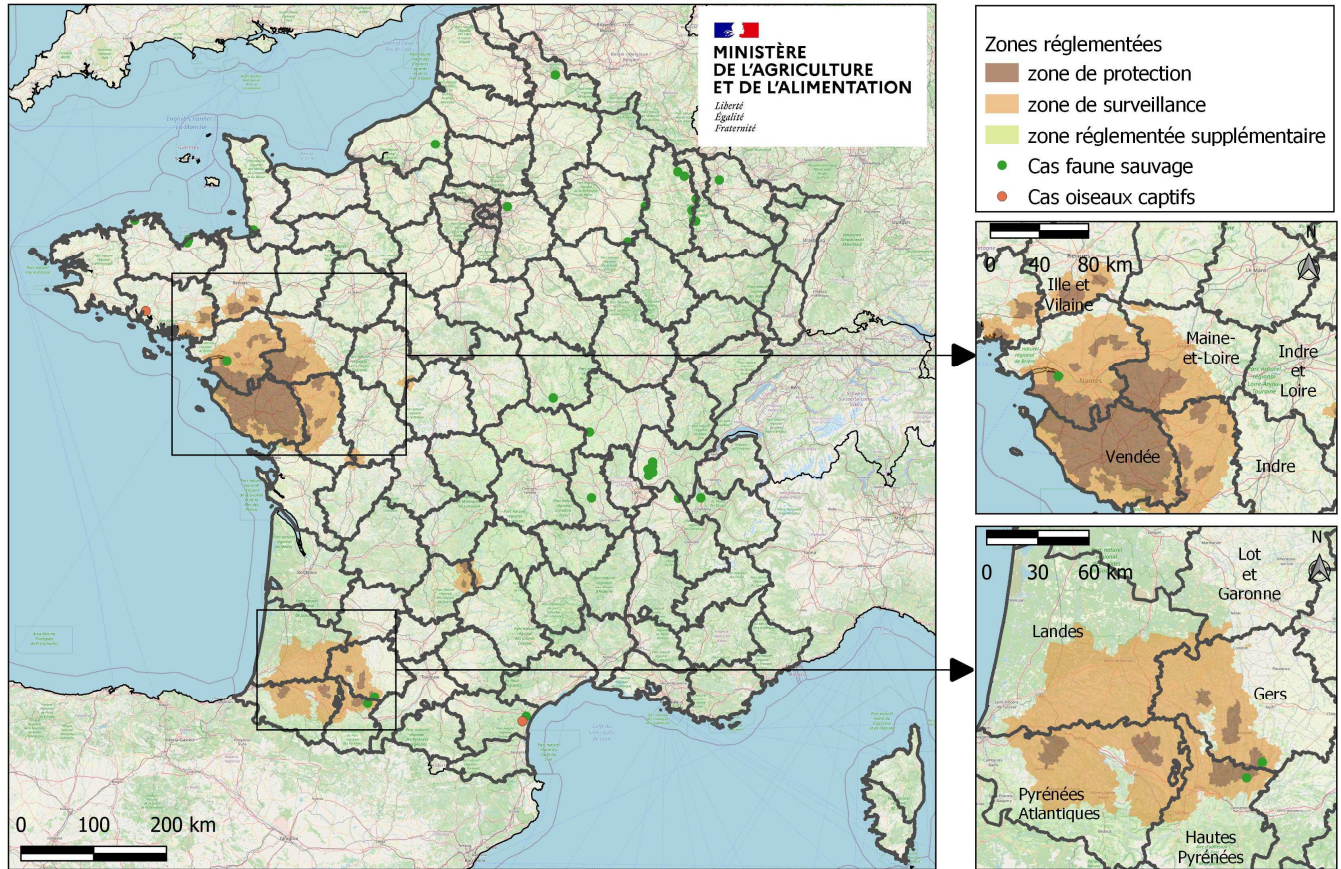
MINISTÈRE DE L'AGRICULTURE ET DE L'ALIMENTATION
Liberté
Égalité
Fraternité

Zones réglementées
zone de protection
zone de surveillance
zone réglementée supplémentaire
Cas faune sauvage
Cas oiseaux captifs

0 40 80 km
N
Ille et Vilaine
Maine-et-Loire
Indre et Loire
Vendée
Indre

0 30 60 km
N
Lot et Garonne
Landes
Gers
Pyrénées Atlantiques
Hautes Pyrénées

0 100 200 km